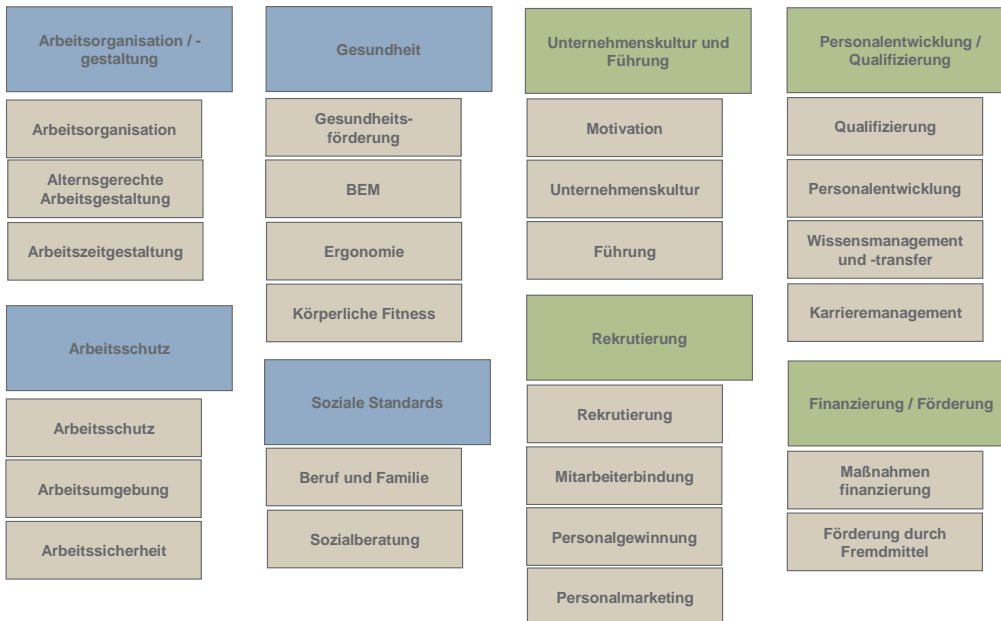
Arbeitsorganisation / -gestaltung

Arbeitsorganisation

Alternsgerechte Arbeitsgestaltung

Arbeitszeitgestaltung

Arbeitsschutz

Arbeitsschutz

Arbeitsumgebung

Arbeitssicherheit

Gesundheit

Gesundheits-förderung

BEM

Ergonomie

Körperliche Fitness

Soziale Standards

Beruf und Familie

Sozialberatung

Unternehmenskultur und Führung

Motivation

Unternehmenskultur

Führung

Rekrutierung

Rekrutierung

Mitarbeiterbindung

Personalgewinnung

Personalmarketing

Personalentwicklung / Qualifizierung

Qualifizierung

Personalentwicklung

Wissensmanagement und -transfer

Karrieremanagement

Finanzierung / Förderung

Maßnahmen finanzierung

Förderung durch Fremdmittel